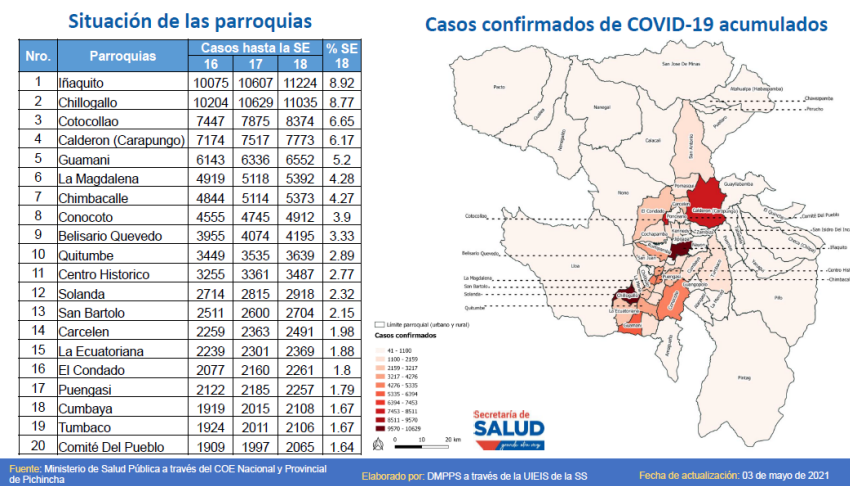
Situación de las parroquias

| Nro. | Parroquias | Casos hasta la SE 16 | 17 | 18 | % SE 18 |
|---|---|---|---|---|---|
| 1 | Iñaquito | 10075 | 10607 | 11224 | 8.92 |
| 2 | Chillogallo | 10204 | 10629 | 11035 | 8.77 |
| 3 | Cotocollao | 7447 | 7875 | 8374 | 6.65 |
| 4 | Calderon (Carapungo) | 7174 | 7517 | 7773 | 6.17 |
| 5 | Guamani | 6143 | 6336 | 6552 | 5.2 |
| 6 | La Magdalena | 4919 | 5118 | 5392 | 4.28 |
| 7 | Chimbacalle | 4844 | 5114 | 5373 | 4.27 |
| 8 | Conocoto | 4555 | 4745 | 4912 | 3.9 |
| 9 | Belisario Quevedo | 3955 | 4074 | 4195 | 3.33 |
| 10 | Quitumbe | 3449 | 3535 | 3639 | 2.89 |
| 11 | Centro Historico | 3255 | 3361 | 3487 | 2.77 |
| 12 | Solanda | 2714 | 2815 | 2918 | 2.32 |
| 13 | San Bartolo | 2511 | 2600 | 2704 | 2.15 |
| 14 | Carcelen | 2259 | 2363 | 2491 | 1.98 |
| 15 | La Ecuatoriana | 2239 | 2301 | 2369 | 1.88 |
| 16 | El Condado | 2077 | 2160 | 2261 | 1.8 |
| 17 | Puengasi | 2122 | 2185 | 2257 | 1.79 |
| 18 | Cumbaya | 1919 | 2015 | 2108 | 1.67 |
| 19 | Tumbaco | 1924 | 2011 | 2106 | 1.67 |
| 20 | Comité Del Pueblo | 1909 | 1997 | 2065 | 1.64 |

Casos confirmados de COVID-19 acumulados

Pacto
San José de Minas
Atahualpa (Habaspamba)
Chavezpamba
Perucho
Nanegal
Calacalí
San Antonio
Guayllabamba
Nono
Pomasqui
Calderon (Carapungo)
El Condado
Cotocollao
Comité Del Pueblo
Cotocollao
San Isidro Del Inca
Iñaquito
Belisario Quevedo
Lloa
Centro Histórico
La Magdalena
Chimbacalle
San Bartolo
Solanda
Quitumbe
Chillogallo
La Ecuatoriana
Guamani
Puengasí
Conocoto
Pintag

Límite parroquial (urbano y rural)
Casos confirmados
41 - 1180
1100 - 2159
2159 - 3217
3217 - 4276
4276 - 5335
5335 - 6394
6394 - 7453
7453 - 8511
8511 - 9570
9570 - 10629
0 10 20 km

Secretaría de SALUD

Fuente: Ministerio de Salud Pública a través del COE Nacional y Provincial de Pichincha
Elaborado por: DMPPS a través de la UIEIS de la SS
Fecha de actualización: 03 de mayo de 2021